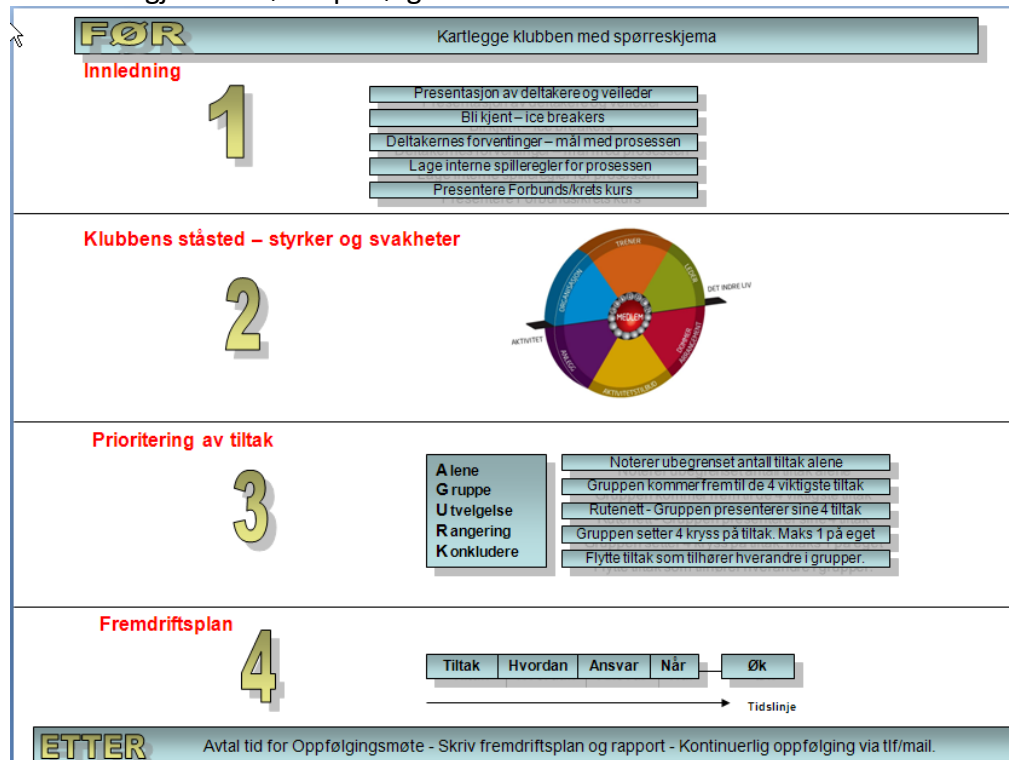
FØR

Kartlegge klubben med spørreskjema

Innledning

1

Presentasjon av deltakere og veileder

Bli kjent – ice breakers

Deltakernes forventinger – mål med prosessen

Lage interne spilleregler for prosessen

Presentere Forbunds/krets kurs

Klubbens ståsted – styrker og svakheter

2

TRENER

LEDER

DET INDRE LIV

DOMMER ARRANGEMENT

AKTIVITETSTILBUD

ANLEGG

ORGANISASJON

AKTIVITET

MEDLEM

Prioritering av tiltak

3

Alene
Gruppe
Utvelgelse
Rangering
Konkludere

Noterer ubegrenset antall tiltak alene

Gruppen kommer frem til de 4 viktigste tiltak

Rutenett - Gruppen presenterer sine 4 tiltak

Gruppen setter 4 kryss på tiltak. Maks 1 på eget

Flytte tiltak som tilhører hverandre i grupper.

Fremdriftsplan

4

| Tiltak | Hvordan | Ansvar | Når |
|---|---|---|---|

Øk

Tidslinje

ETTER

Avtal tid for Oppfølgingsmøte - Skriv fremdriftsplan og rapport - Kontinuerlig oppfølging via tlf/mail.